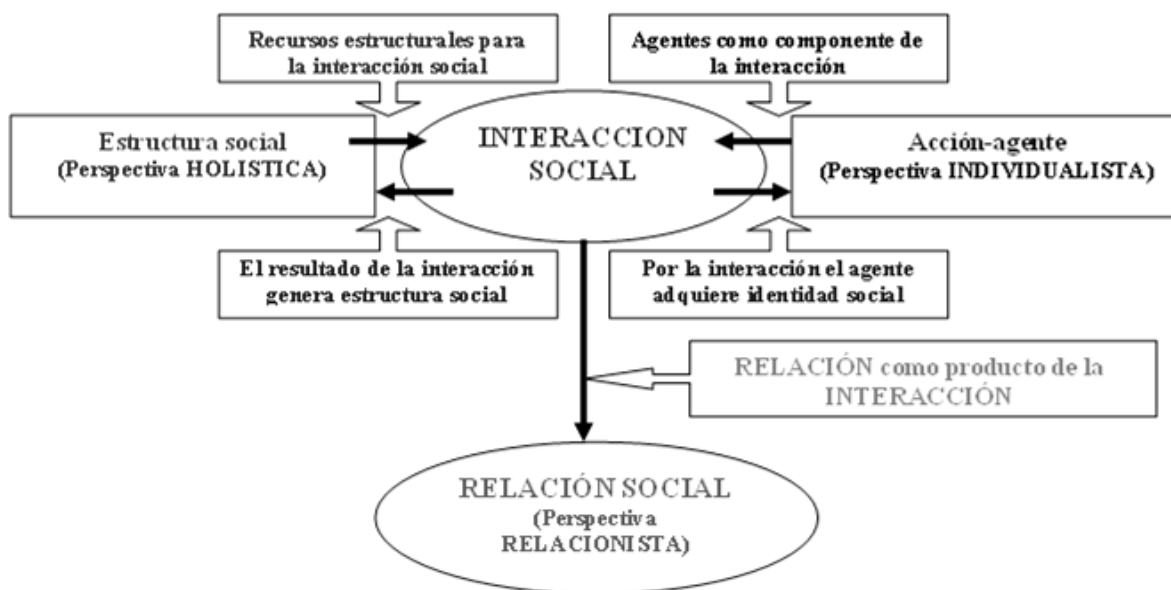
Recursos estructurales para la interacción social

Agentes como componente de la interacción

Estructura social
(Perspectiva HOLISTICA)

INTERACCION SOCIAL

Acción-agente
(Perspectiva INDIVIDUALISTA)

El resultado de la interacción genera estructura social

Por la interacción el agente adquiere identidad social

RELACIÓN como producto de la INTERACCIÓN

RELACIÓN SOCIAL
(Perspectiva RELACIONISTA)